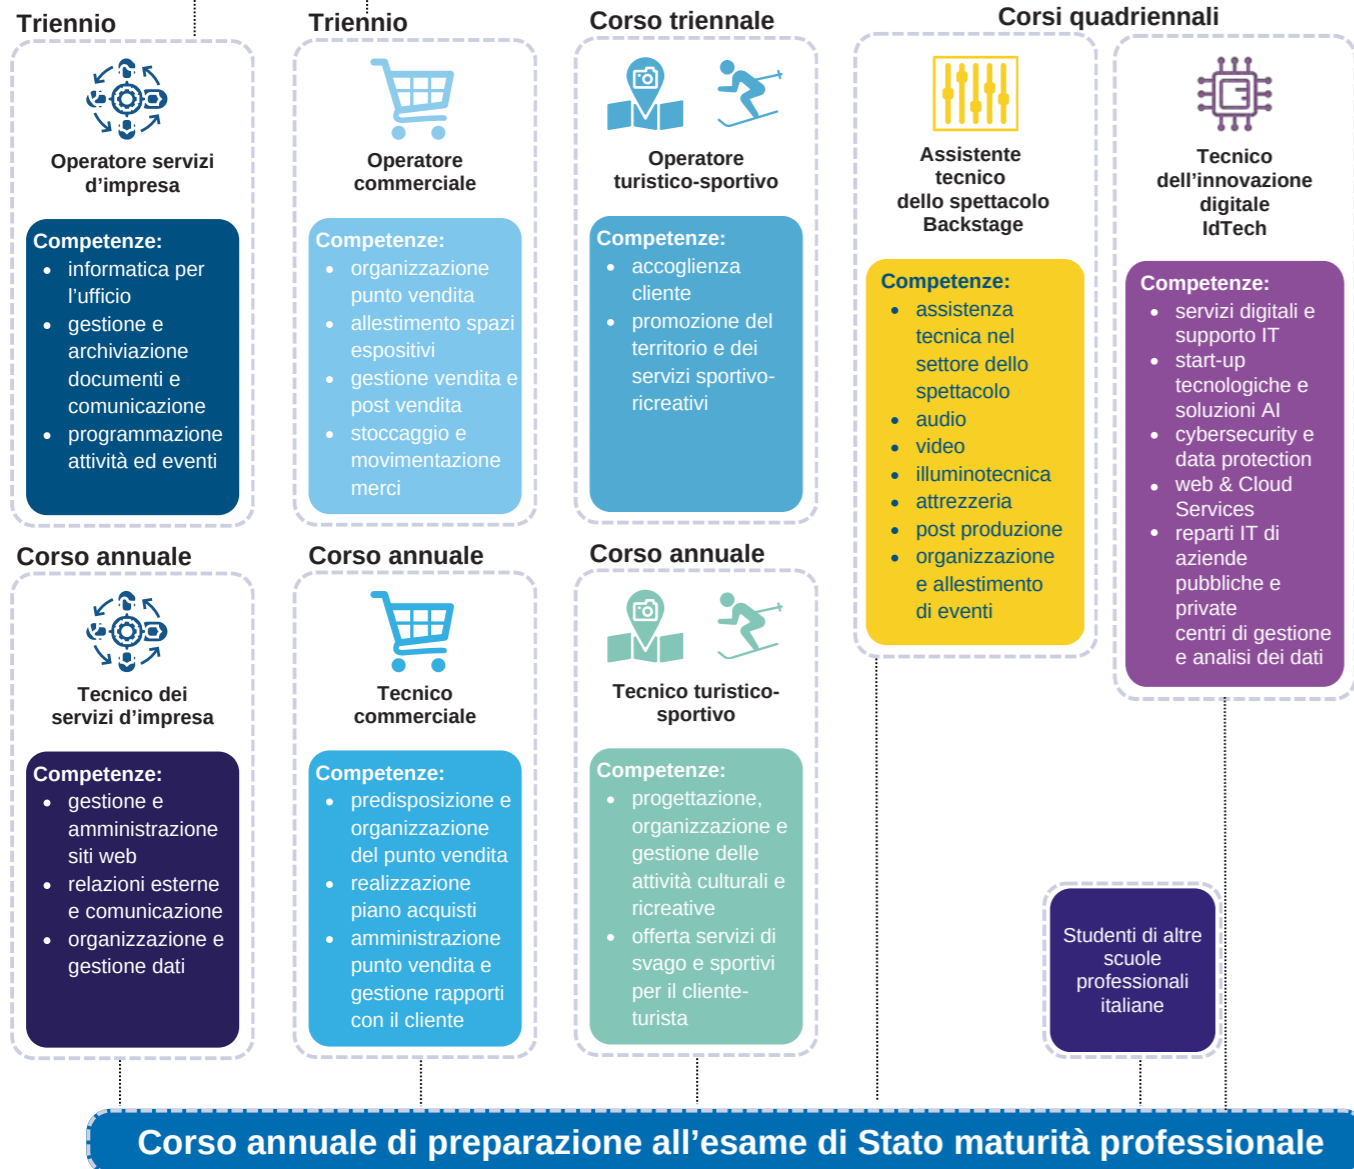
Triennio

Operatore servizi d'impresa

Competenze:
- informatica per l'ufficio
- gestione e archiviazione documenti e comunicazione
- programmazione attività ed eventi

Triennio

Operatore commerciale

Competenze:
- organizzazione punto vendita
- allestimento spazi espositivi
- gestione vendita e post vendita
- stoccaggio e movimentazione merci

Corso triennale

Operatore turistico-sportivo

Competenze:
- accoglienza cliente
- promozione del territorio e dei servizi sportivo-ricreativi

Corsi quadriennali

Assistente tecnico dello spettacolo Backstage

Competenze:
- assistenza tecnica nel settore dello spettacolo
- audio
- video
- illuminotecnica
- attrezzeria
- post produzione
- organizzazione e allestimento di eventi

Tecnico dell'innovazione digitale IdTech

Competenze:
- servizi digitali e supporto IT
- start-up tecnologiche e soluzioni AI
- cybersecurity e data protection
- web & Cloud Services
- reparti IT di aziende pubbliche e private centri di gestione e analisi dei dati

Corso annuale

Tecnico dei servizi d'impresa

Competenze:
- gestione e amministrazione siti web
- relazioni esterne e comunicazione
- organizzazione e gestione dati

Corso annuale

Tecnico commerciale

Competenze:
- predisposizione e organizzazione del punto vendita
- realizzazione piano acquisti
- amministrazione punto vendita e gestione rapporti con il cliente

Corso annuale

Tecnico turistico-sportivo

Competenze:
- progettazione, organizzazione e gestione delle attività culturali e ricreative
- offerta servizi di svago e sportivi per il cliente-turista

Studenti di altre scuole professionali italiane

Corso annuale di preparazione all'esame di Stato maturità professionale